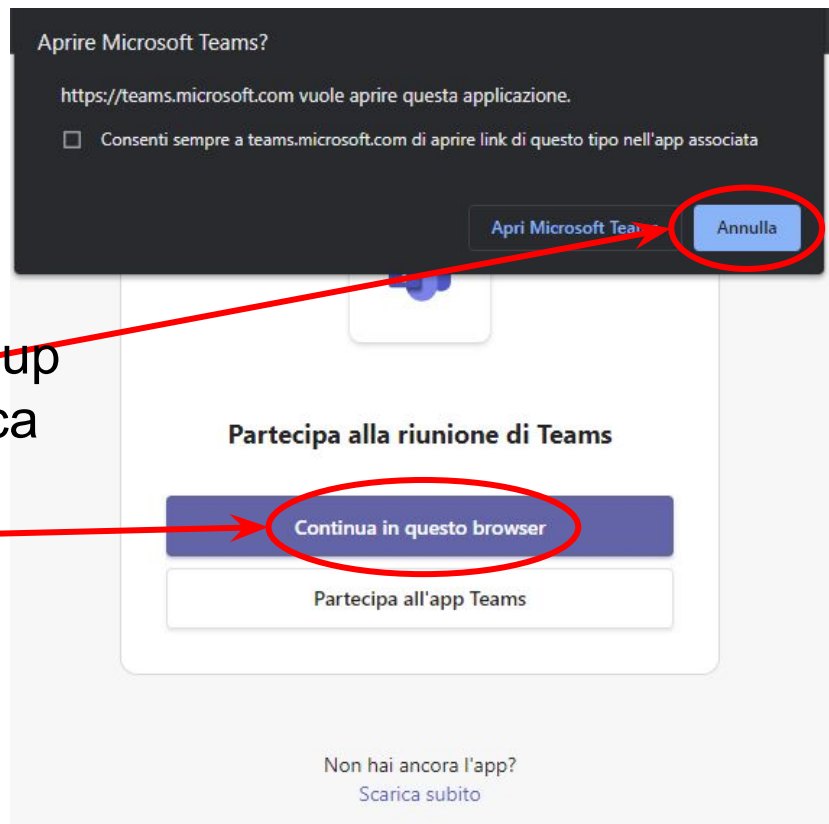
Aprire Microsoft Teams?

https://teams.microsoft.com vuole aprire questa applicazione.

Consenti sempre a teams.microsoft.com di aprire link di questo tipo nell'app associata

Apri Microsoft Tea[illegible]

Annulla

up

ca

Partecipa alla riunione di Teams

Continua in questo browser

Partecipa all'app Teams

Non hai ancora l'app?

Scarica subito